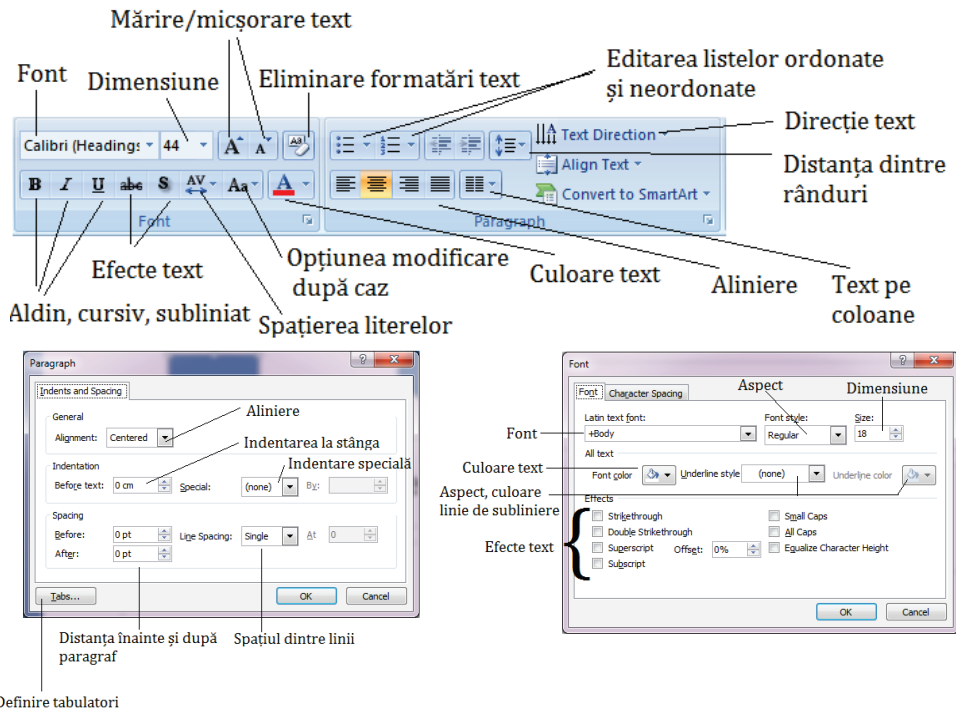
Mărire/micșorare text

Font

Dimensiune

Eliminare formatări text

Editarea listelor ordonate și neordonate

Calibri (Headings 44

Text Direction

Direcție text

Align Text

Distanța dintre rânduri

Convert to SmartArt

Font

Paragraph

Efecte text

Opțiunea modificare după caz

Culoare text

Aliniere

Text pe coloane

Aldin, cursiv, subliniat

Spațierea literelor

Paragraph

Indents and Spacing

General

Alignment: Centered

Aliniere

Indentarea la stânga

Indentation

Indentare specială

Before text: 0 cm

Special: (none)

By:

Spacing

Before: 0 pt

Line Spacing: Single

At 0

After: 0 pt

Tabs...

OK

Cancel

Distanța înainte și după paragraf

Spațiul dintre linii

Definire tabulatori

Font

Font

Character Spacing

Aspect

Dimensiune

Latin text font:

Font style:

Size:

Font

+Body

Regular

18

All text

Culoare text

Font color

Underline style

(none)

Underline color

Aspect, culoare linie de subliniere

Effects

Strikethrough

Small Caps

Double Strikethrough

All Caps

Efecte text

Superscript

Offset: 0%

Equalize Character Height

Subscript

OK

Cancel